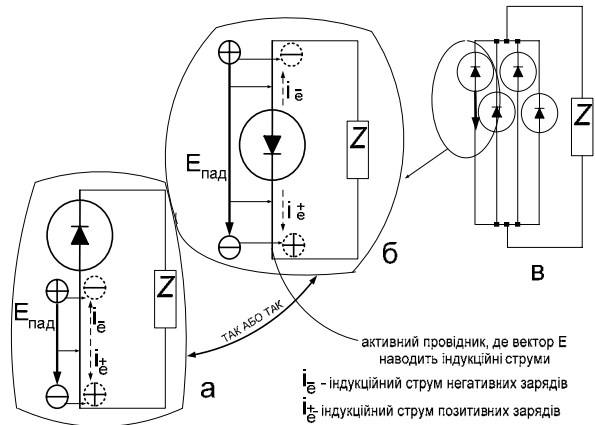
$i_{e}^{-}$

$E_{пад}$

Z

$i_{e}^{+}$

б

в

$E_{пад}$

$i_{e}^{-}$

$i_{e}^{+}$

Z

ТАК АБО ТАК

а

активний провідник, де вектор Е наводить індукційні струми

$i_{e}^{-}$ - індукційний струм негативних зарядів

$i_{e}^{+}$ індукційний струм позитивних зарядів